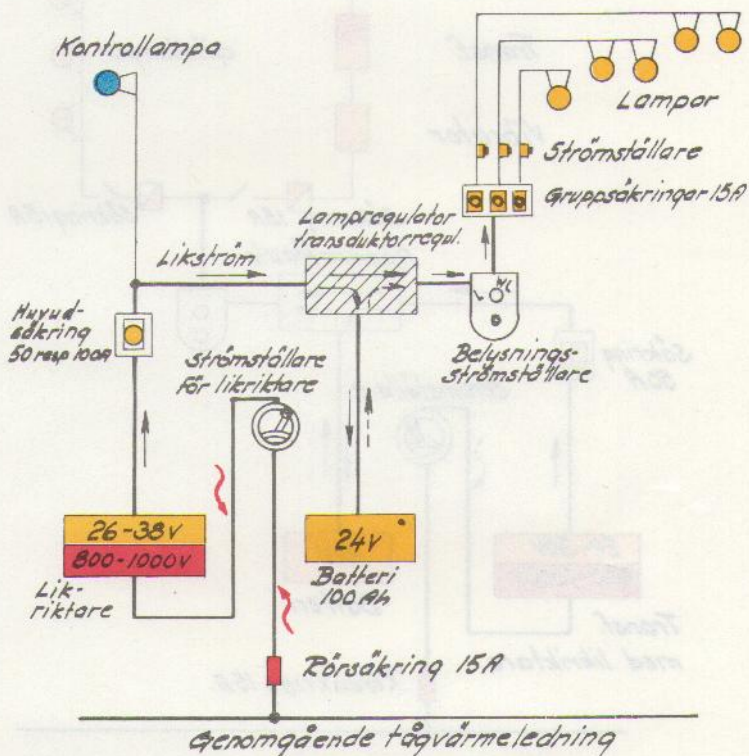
Kontrollampa

Lampor

Strömställare

Gruppsäkringar 15A

Lampregulator transduktorregul.

Likström

Huvudsäkring 50 resp. 100A

Strömställare för likriktare

Belysningsströmställare

26-38V

800-1000V

Likriktare

24V

Batteri 100 Ah

Rörsäkring 15A

Genomgående tågvärmeledning